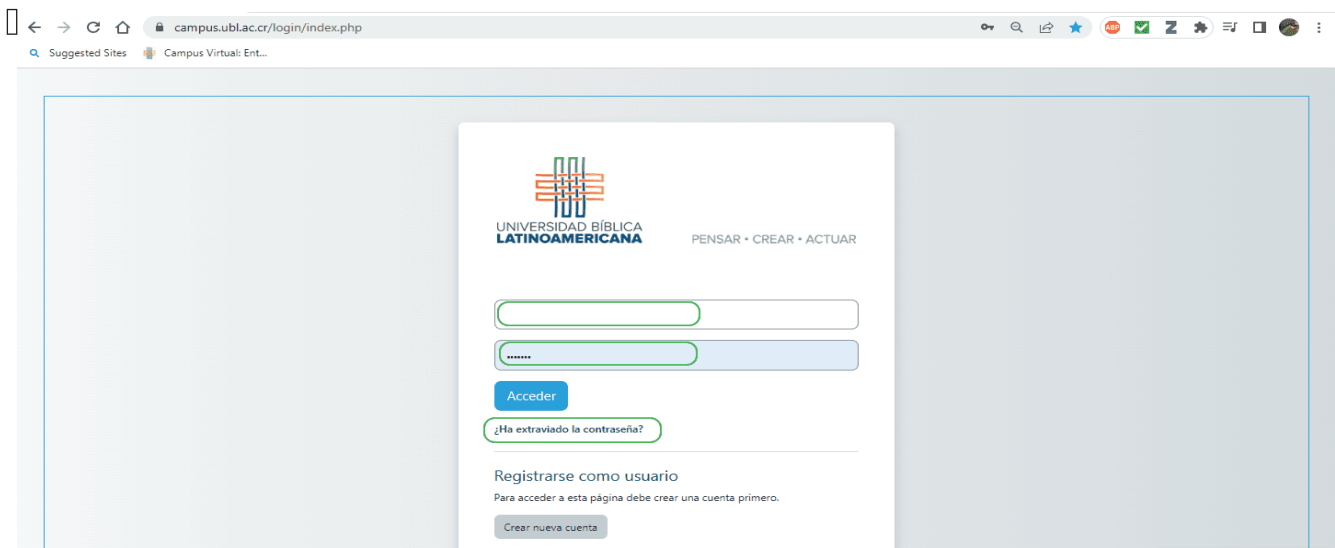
campus.ubl.ac.cr/login/index.php

ABP

Suggested Sites   Campus Virtual: Ent...

UNIVERSIDAD BÍBLICA LATINOAMERICANA

PENSAR • CREAR • ACTUAR

•••••••

Acceder

¿Ha extraviado la contraseña?

Registrarse como usuario

Para acceder a esta página debe crear una cuenta primero.

Crear nueva cuenta